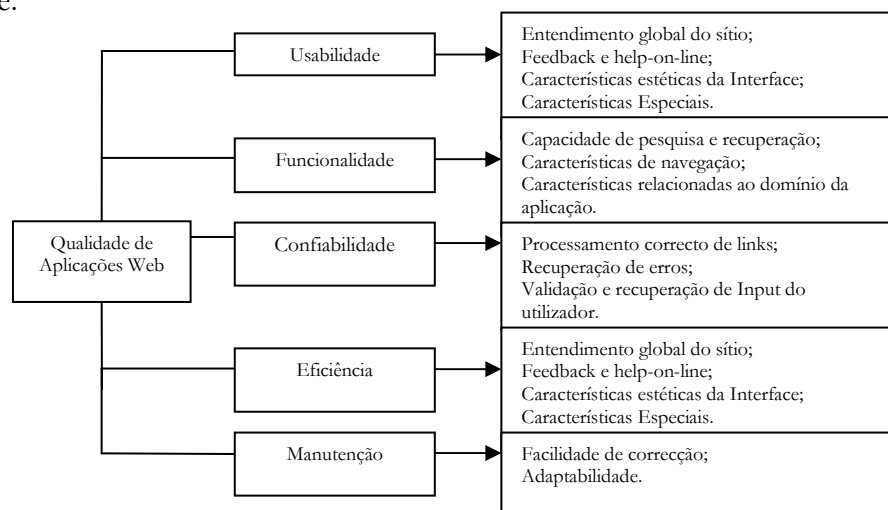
e.

Qualidade de Aplicações Web

Usabilidade

Entendimento global do sítio;
Feedback e help-on-line;
Características estéticas da Interface;
Características Especiais.

Funcionalidade

Capacidade de pesquisa e recuperação;
Características de navegação;
Características relacionadas ao domínio da aplicação.

Confiabilidade

Processamento correcto de links;
Recuperação de erros;
Validação e recuperação de Input do utilizador.

Eficiência

Entendimento global do sítio;
Feedback e help-on-line;
Características estéticas da Interface;
Características Especiais.

Manutenção

Facilidade de correcção;
Adaptabilidade.